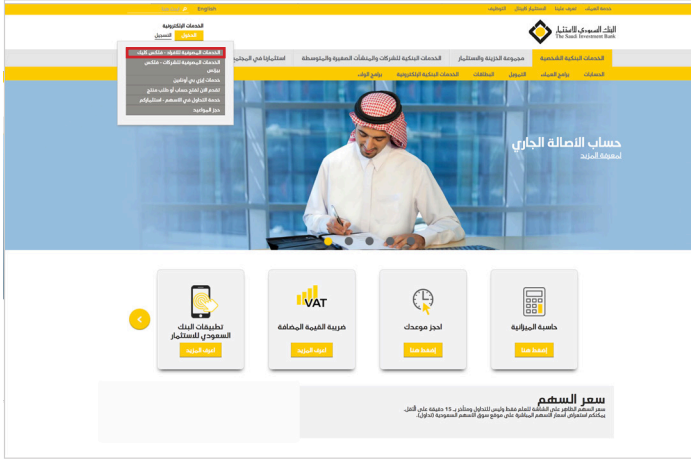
خدمة العملاء تعرف علينا الاستثمار الإيجابي التوظيف English

البنك السعودي للاستثمار
The Saudi Investment Bank

الخدمات الإلكترونية
الدخول التسجيل

الخدمات المصرفية للأفراد - ساب نت
الخدمات المصرفية للشركات - ساب نت
بيزنس
خدمات الإنترنت
تقديم الآن لفتح حساب أو طلب منتج
خدمة التداول في الأسهم - استثماركم
حجز المواعيد

الخدمات البنكية الشخصية
مجموعة الخزينة والاستثمار
الخدمات البنكية للشركات والمنشآت الصغيرة والمتوسطة
استثمارنا في المجتمع

الحسابات برامج العملاء التمويل البطاقات الخدمات البنكية الإلكترونية برامج الولاء

حساب الأصالة الجاري
لمعرفة المزيد

تطبيقات البنك السعودي للاستثمار
اعرف المزيد

VAT
ضريبة القيمة المضافة
اعرف المزيد

احجز موعدك
إضغط هنا

حاسبة الميزانية
إضغط هنا

سعر السهم
سعر السهم الظاهر على الشاشة للعلم فقط وليس للتداول، ومتأخر بـ 15 دقيقة على الأقل.
يمكنكم استعراض أسعار الأسهم المباشرة على موقع سوق الأسهم السعودية (تداول).